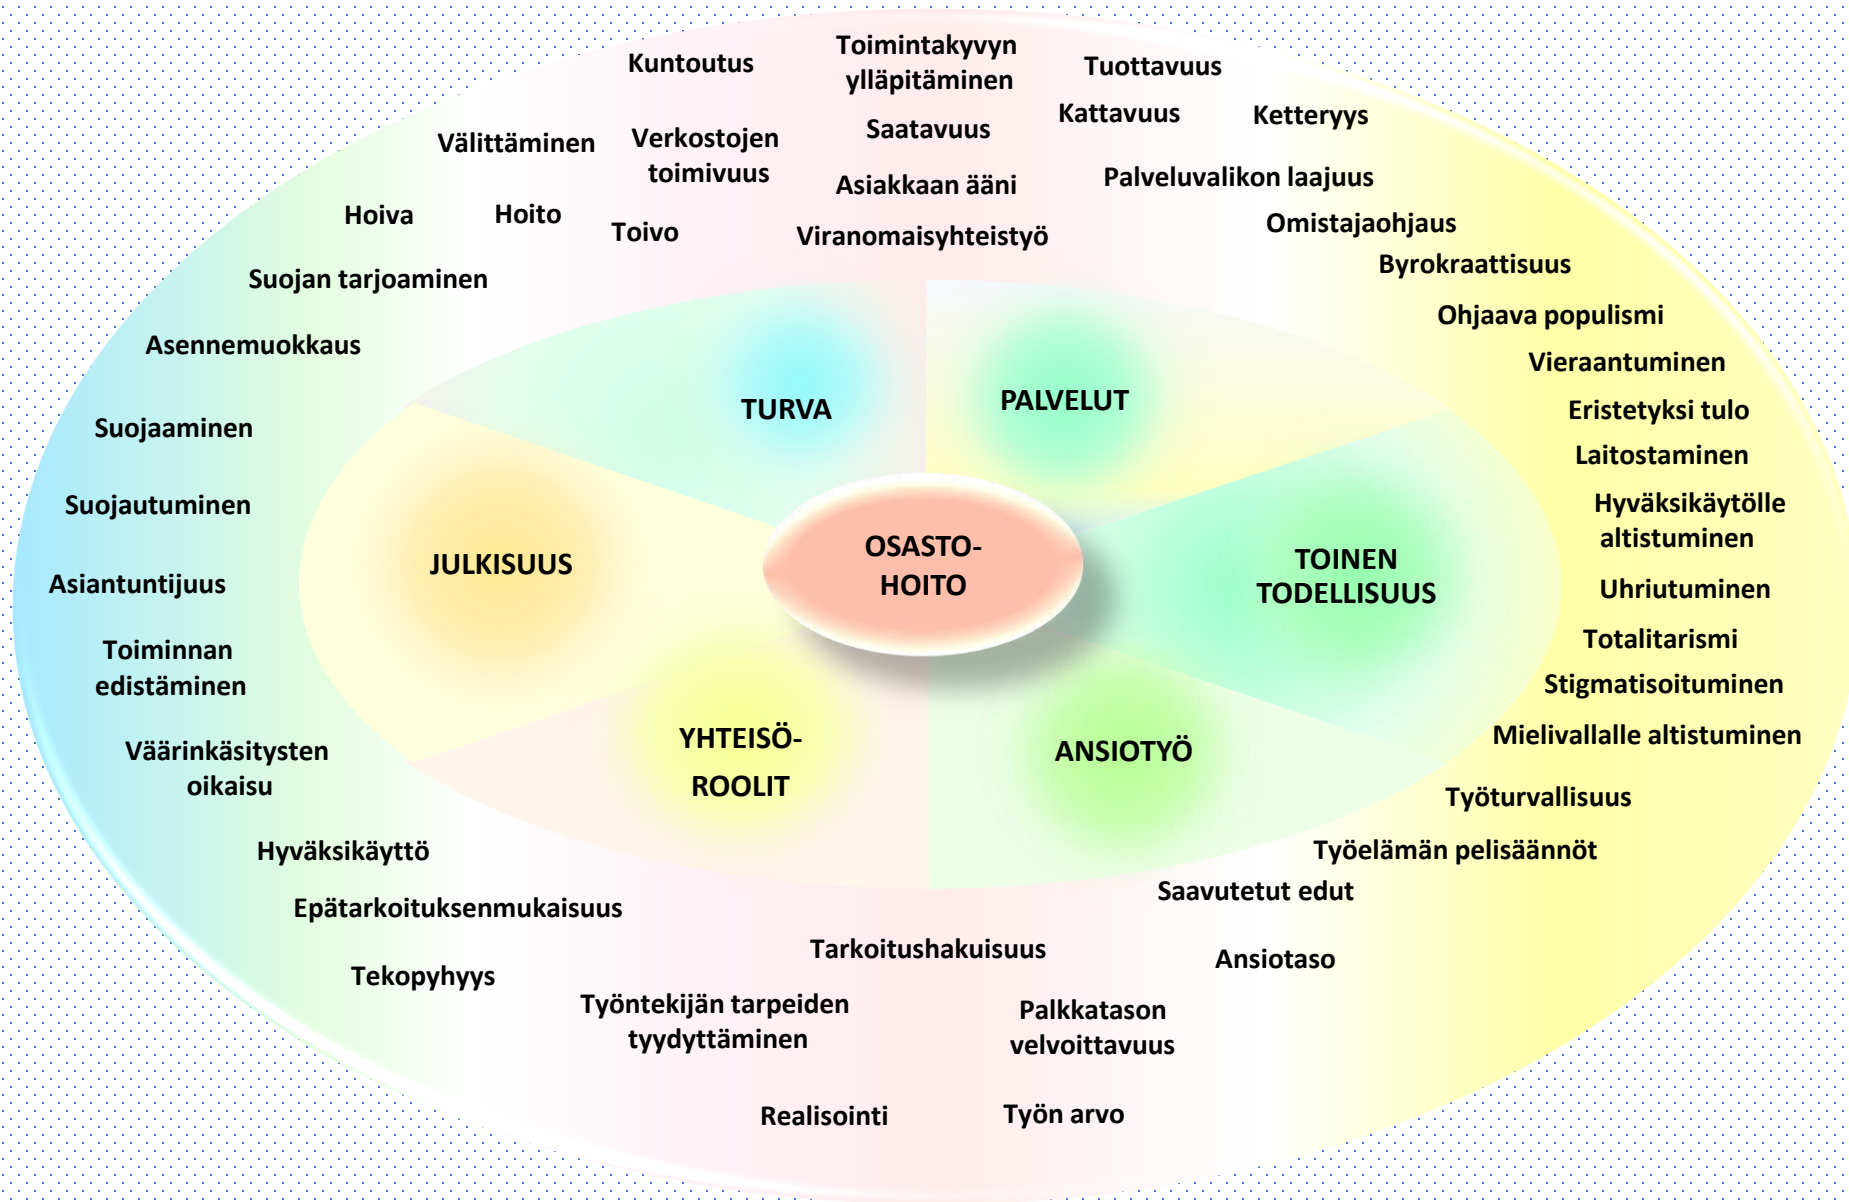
Kuntoutus

Toimintakyvyn ylläpitäminen

Tuottavuus

Kattavuus

Ketteryys

Välittäminen

Verkostojen toimivuus

Saatavuus

Asiakkaan ääni

Palveluvalikon laajuus

Hoiva

Hoito

Toivo

Viranomaisyhteistyö

Omistajaohjaus

Suojan tarjoaminen

Byrokraattisuus

Ohjaava populismi

Asennemuokkaus

Vieraantuminen

TURVA

PALVELUT

Suojaaminen

Eristetyksi tulo

Laitostaminen

Suojautuminen

Hyväksikäytölle altistuminen

JULKISUUS

OSASTO-HOITO

TOINEN TODELLISUUS

Asiantuntijuus

Uhriutuminen

Totalitarismi

Toiminnan edistäminen

Stigmatisoituminen

Mielivallalle altistuminen

YHTEISÖ-ROOLIT

ANSIOTYÖ

Väärinkäsitysten oikaisu

Työturvallisuus

Hyväksikäyttö

Työelämän pelisäännöt

Saavutetut edut

Epätarkoituksenmukaisuus

Tarkoitushakuisuus

Ansiotaso

Tekopyhyys

Työntekijän tarpeiden tyydyttäminen

Palkkatason velvoittavuus

Realisointi

Työn arvo